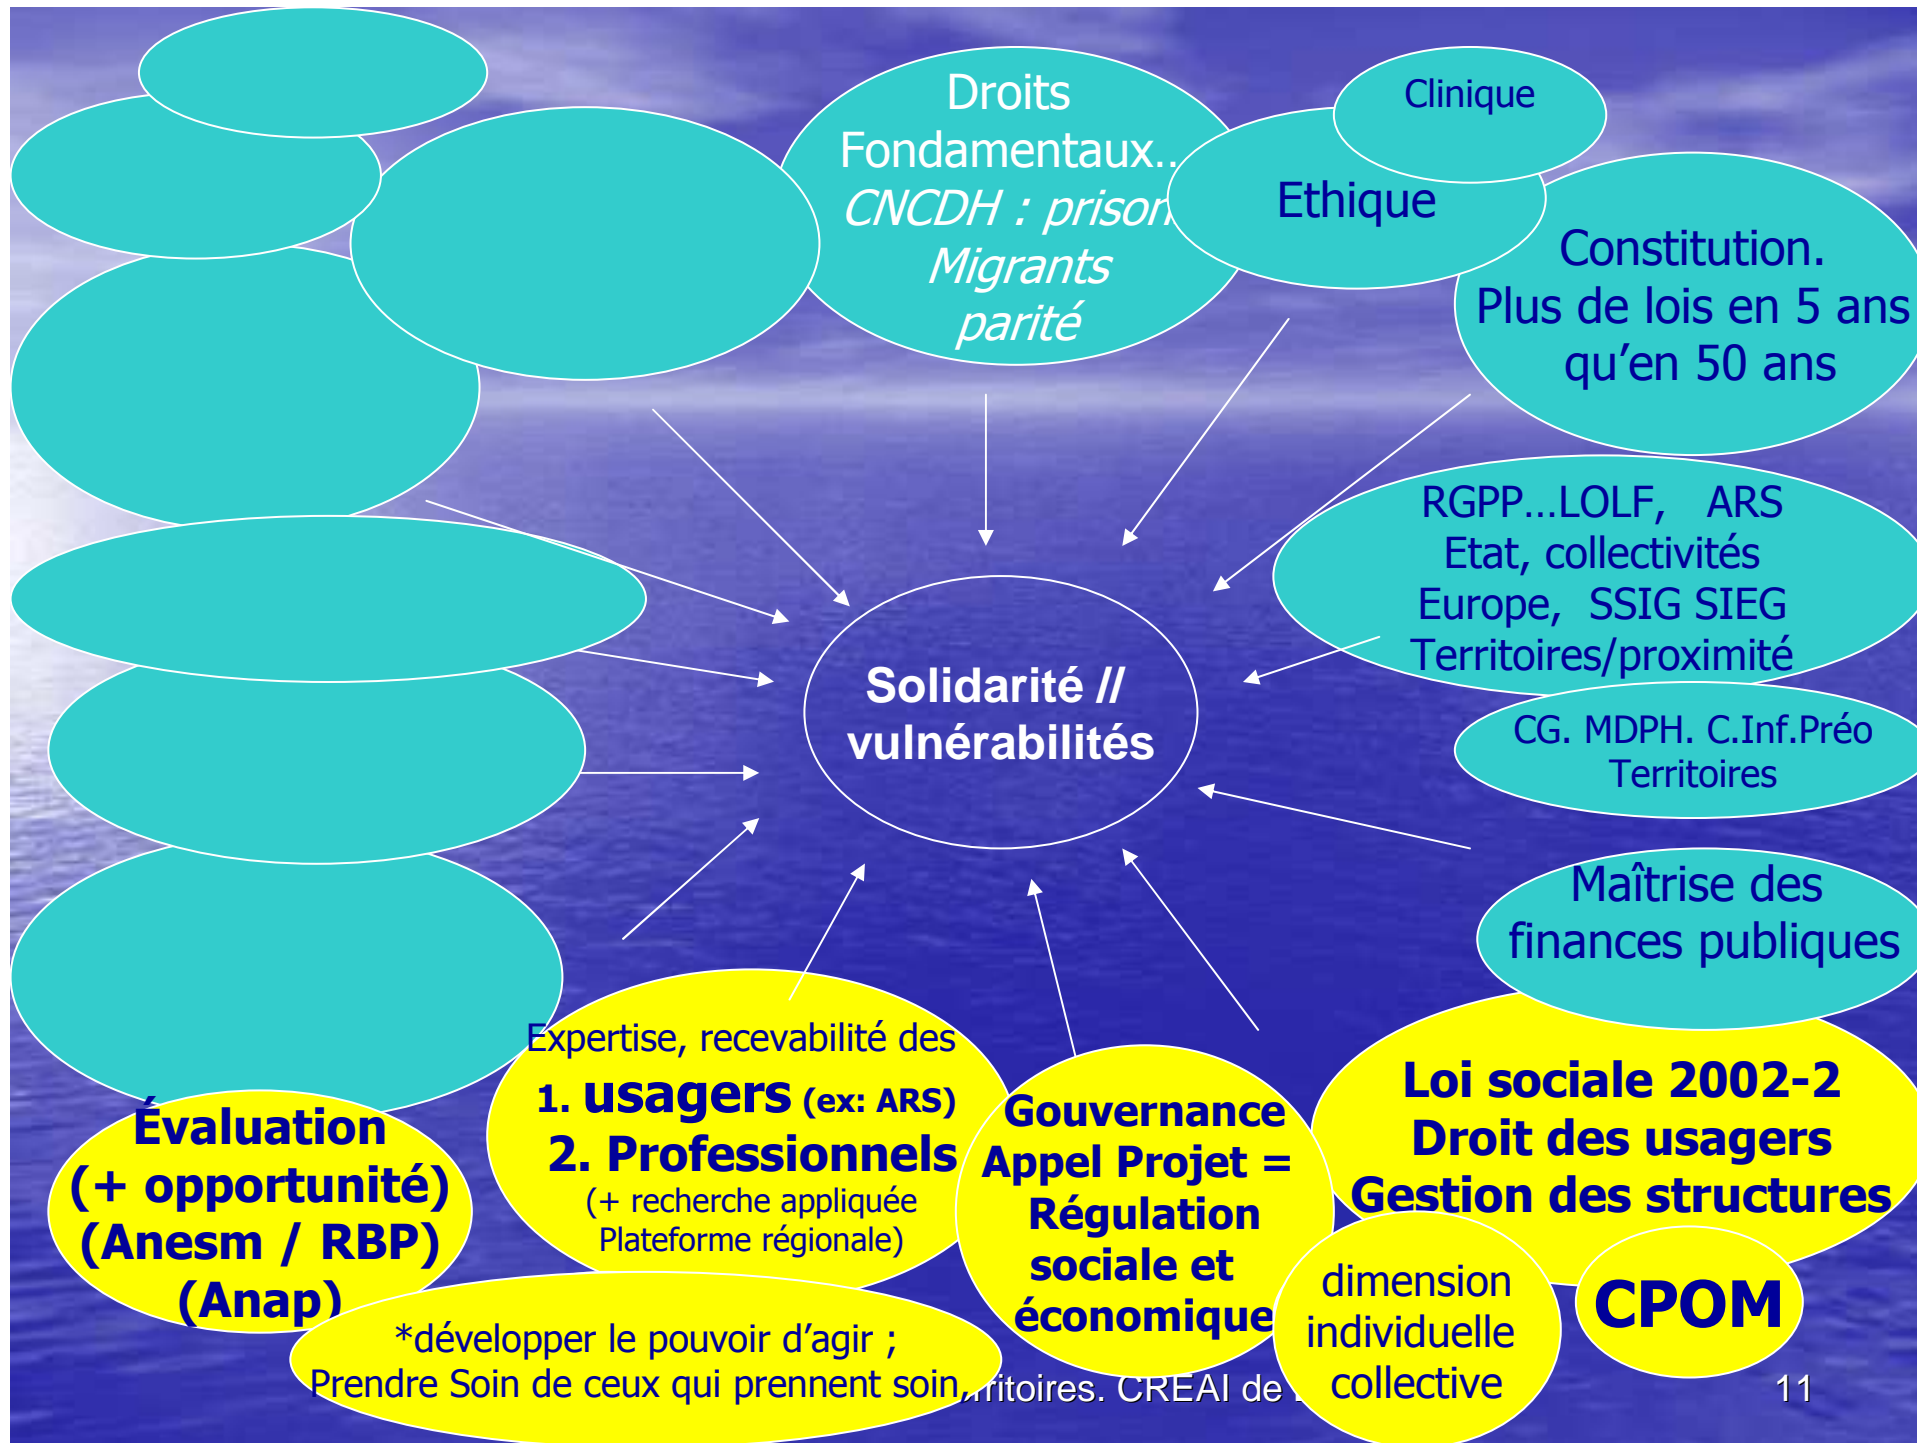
Droits Fondamentaux…
CNCDH : prison
Migrants
parité

Clinique

Ethique

Constitution.
Plus de lois en 5 ans qu'en 50 ans

RGPP…LOLF, ARS
Etat, collectivités
Europe, SSIG SIEG
Territoires/proximité

CG. MDPH. C.Inf.Préo
Territoires

Solidarité // vulnérabilités

Maîtrise des finances publiques

Loi sociale 2002-2
Droit des usagers
Gestion des structures

CPOM

dimension
individuelle
collective

Gouvernance
Appel Projet =
Régulation
sociale et
économique

Expertise, recevabilité des
1. usagers (ex: ARS)
2. Professionnels
(+ recherche appliquée
Plateforme régionale)

Évaluation
(+ opportunité)
(Anesm / RBP)
(Anap)

*développer le pouvoir d'agir ;
Prendre Soin de ceux qui prennent soin

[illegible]ritoires. CREAI de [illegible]

11